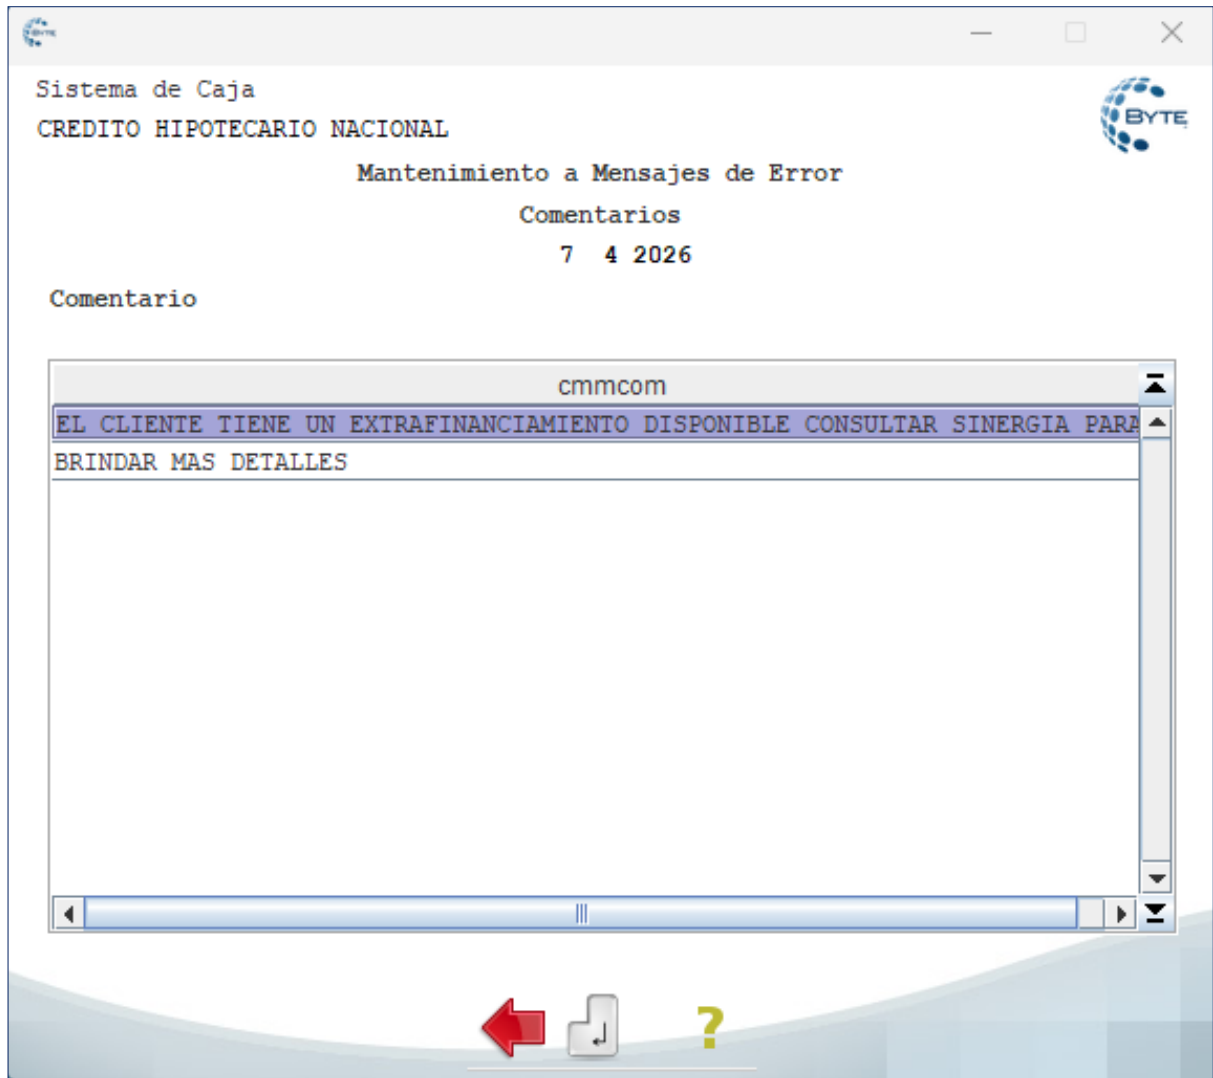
BYTE

Sistema de Caja
CREDITO HIPOTECARIO NACIONAL

Mantenimiento a Mensajes de Error
Comentarios
7 4 2026

Comentario

| cmmcom |
|---|
| EL CLIENTE TIENE UN EXTRAFINANCIAMIENTO DISPONIBLE CONSULTAR SINERGIA PARA |
| BRINDAR MAS DETALLES |

?